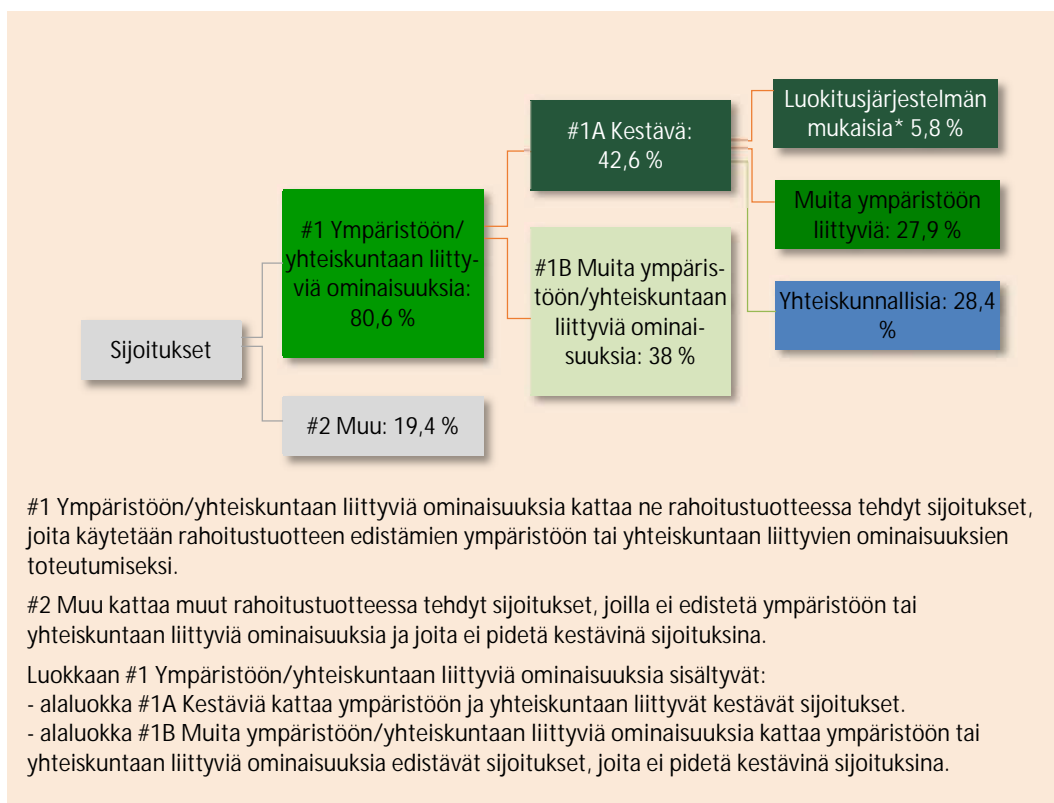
Sijoitukset

#1 Ympäristöön/yhteiskuntaan liittyviä ominaisuuksia: 80,6 %

#2 Muu: 19,4 %

#1A Kestävä: 42,6 %

#1B Muita ympäristöön/yhteiskuntaan liittyviä ominaisuuksia: 38 %

Luokitusjärjestelmän mukaisia* 5,8 %

Muita ympäristöön liittyviä: 27,9 %

Yhteiskunnallisia: 28,4 %

#1 Ympäristöön/yhteiskuntaan liittyviä ominaisuuksia kattaa ne rahoitustuotteessa tehdyt sijoitukset, joita käytetään rahoitustuotteen edistämien ympäristöön tai yhteiskuntaan liittyvien ominaisuuksien toteutumiseksi.

#2 Muu kattaa muut rahoitustuotteessa tehdyt sijoitukset, joilla ei edistetä ympäristöön tai yhteiskuntaan liittyviä ominaisuuksia ja joita ei pidetä kestävinä sijoituksina.

Luokkaan #1 Ympäristöön/yhteiskuntaan liittyviä ominaisuuksia sisältyvät:
- alaluokka #1A Kestäviä kattaa ympäristöön ja yhteiskuntaan liittyvät kestävät sijoitukset.
- alaluokka #1B Muita ympäristöön/yhteiskuntaan liittyviä ominaisuuksia kattaa ympäristöön tai yhteiskuntaan liittyviä ominaisuuksia edistävät sijoitukset, joita ei pidetä kestävinä sijoituksina.